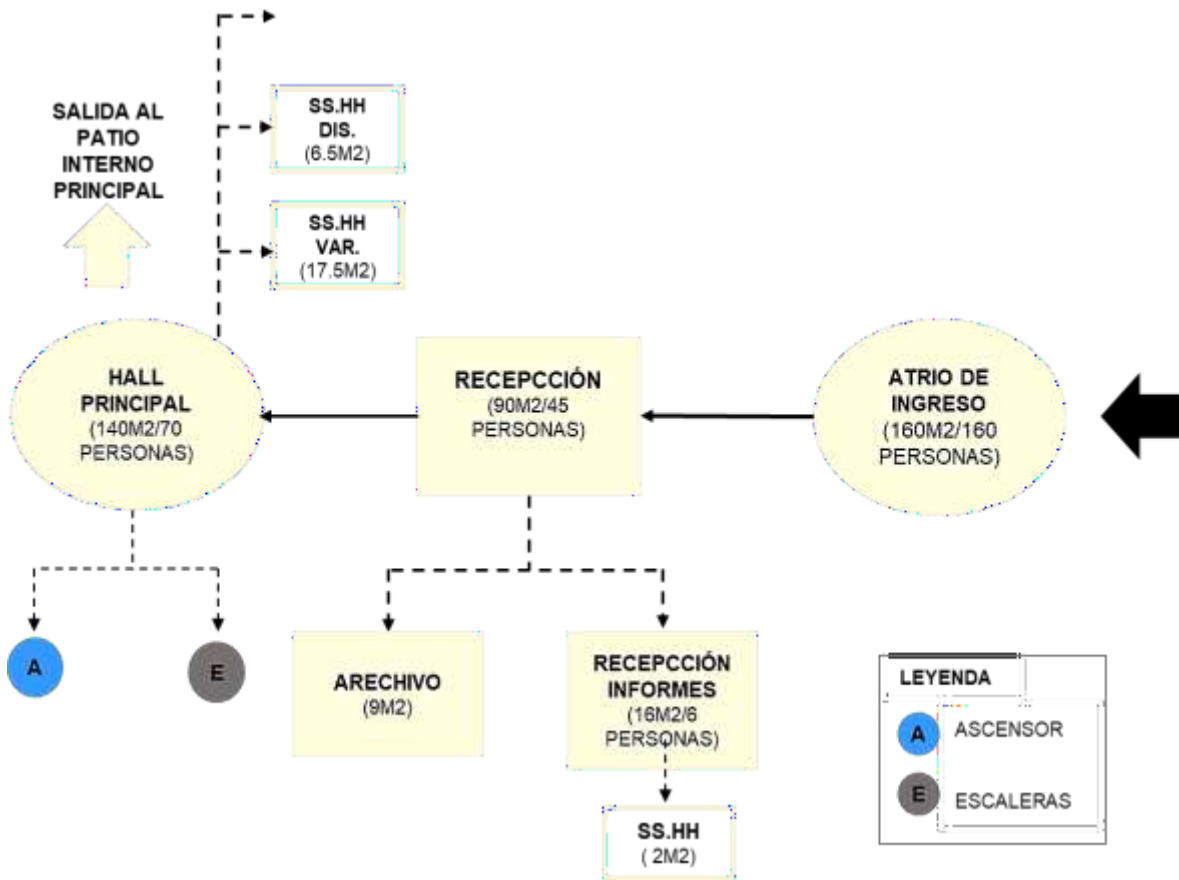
SALIDA AL PATIO INTERNO PRINCIPAL

SS.HH DIS. (6.5M2)

SS.HH VAR. (17.5M2)

HALL PRINCIPAL (140M2/70 PERSONAS)

RECEPCCIÓN (90M2/45 PERSONAS)

ATRIO DE INGRESO (160M2/160 PERSONAS)

A

E

ARECHIVO (9M2)

RECEPCCIÓN INFORMES (16M2/6 PERSONAS)

SS.HH ( 2M2)

LEYENDA

A ASCENSOR

E ESCALERAS